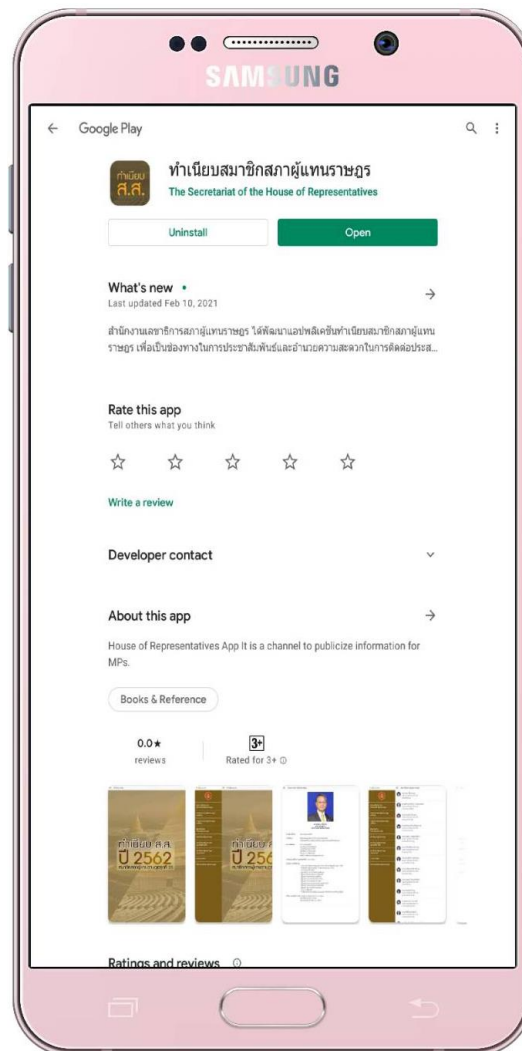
SAMSUNG

Google Play

ทำเนียบ ส.ส.

ทำเนียบสมาชิกสภาผู้แทนราษฎร
The Secretariat of the House of Representatives

Uninstall
Open

What's new •
Last updated Feb 10, 2021

สำนักงานเลขาธิการสภาผู้แทนราษฎร ได้พัฒนาแอปพลิเคชันทำเนียบสมาชิกสภาผู้แทนราษฎร เพื่อเป็นช่องทางในการประชาสัมพันธ์และอำนวยความสะดวกในการติดต่อประส...

Rate this app
Tell others what you think

Write a review

Developer contact

About this app

House of Representatives App It is a channel to publicize information for MPs.

Books & Reference

0.0★
reviews

3+
Rated for 3+

ทำเนียบ ส.ส.
ปี 2562

ทำเนียบ ส.ส.
ปี 256

Ratings and reviews